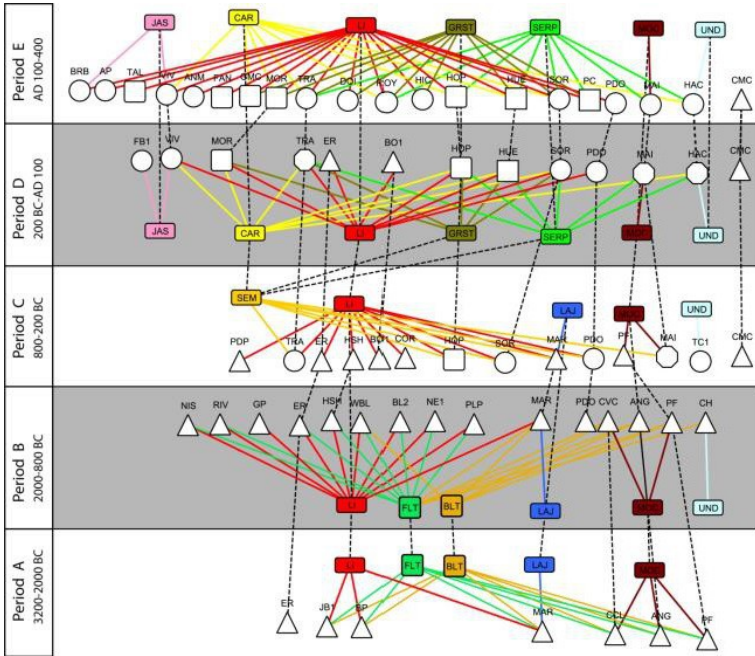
Period E
AD 100-400

JAS CAR LI GRST SERP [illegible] UND

BRB AP TAL VIV ANM FAN GMC MOR TRA DOI ROY HIC HOP HUE COR PC PDO MAI HAC CMC

Period D
200 BC-AD 100

FB1 VIV MOR TRA ER BO1 HOP HUE COR PDO MAI HAC CMC

JAS CAR LI GRST SERP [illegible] UND

Period C
800-200 BC

SEM LI LAJ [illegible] UND

PDP TRA ER HSH BO1 COR HOP SOR MAR PDO PF MAI TC1 CMC

Period B
2000-800 BC

NIS RIV GP ER HSH WBL BL2 NE1 PLP MAR PDO CVC ANG PF CH

LI FLT BLT LAJ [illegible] UND

Period A
3200-2000 BC

LI FLT BLT LAJ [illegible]

ER JB1 EP MAR CCL ANG PF